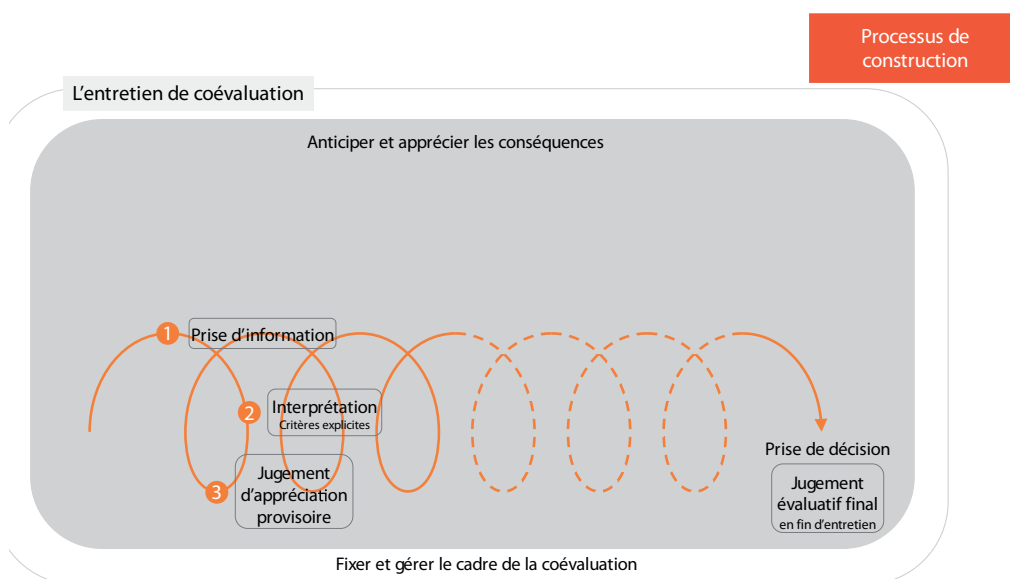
Processus de construction

L’entretien de coévaluation

Anticiper et apprécier les conséquences

1 Prise d’information

2 Interprétation
Critères explicites

3 Jugement d’appréciation provisoire

Prise de décision

Jugement évaluatif final
en fin d’entretien

Fixer et gérer le cadre de la coévaluation